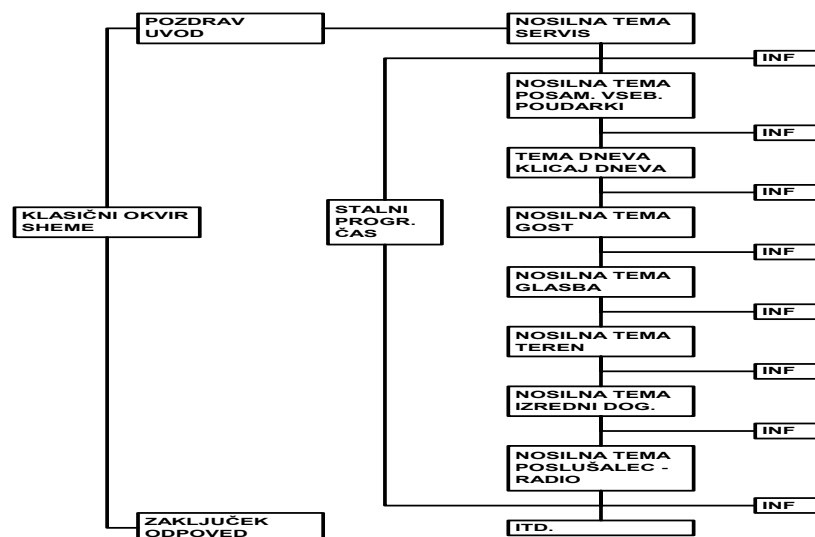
POZDRAV UVOD

NOSILNA TEMA SERVIS

INF

NOSILNA TEMA POSAM. VSEB. POUDARKI

INF

TEMA DNEVA KLICAJ DNEVA

INF

KLASIČNI OKVIR SHEME

STALNI PROGR. ČAS

NOSILNA TEMA GOST

INF

NOSILNA TEMA GLASBA

INF

NOSILNA TEMA TEREN

INF

NOSILNA TEMA IZREDNI DOG.

INF

NOSILNA TEMA POSLUŠALEC - RADIO

INF

ZAKLJUČEK ODPOVED

ITD.